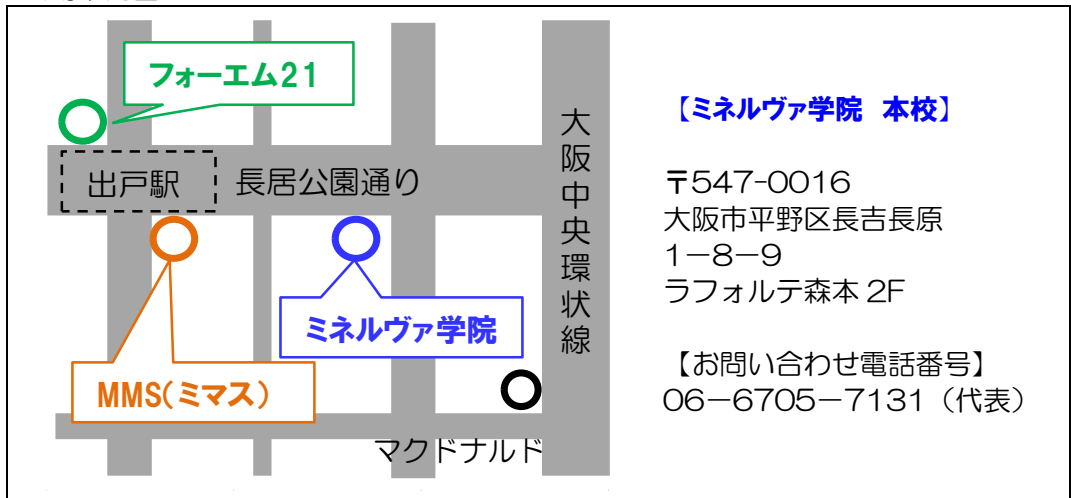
フォーエム21

出戸駅

長居公園通り

大阪中央環状線

ミネルヴァ学院

MMS(ミマス)

マクドナルド

【ミネルヴァ学院　本校】

〒547-0016
大阪市平野区長吉長原
1−8−9
ラフォルテ森本 2F

【お問い合わせ電話番号】
06−6705−7131（代表）